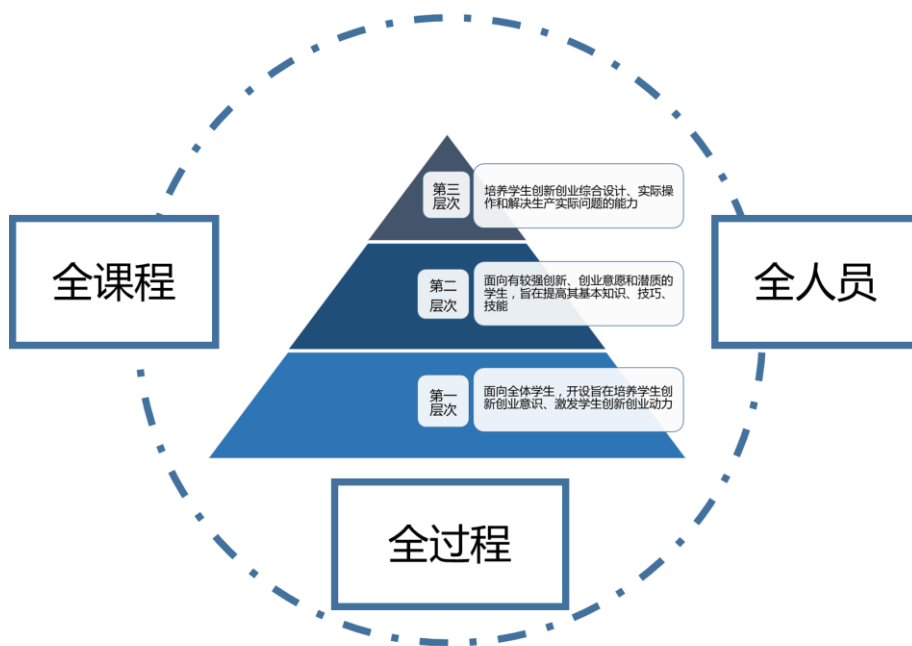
全课程

第三层次

培养学生创新创业综合设计、实际操作和解决生产实际问题的能力

第二层次

面向有较强创新、创业意愿和潜质的学生，旨在提高其基本知识、技巧、技能

第一层次

面向全体学生，开设旨在培养学生创新创业意识、激发学生创新创业动力

全人员

全过程